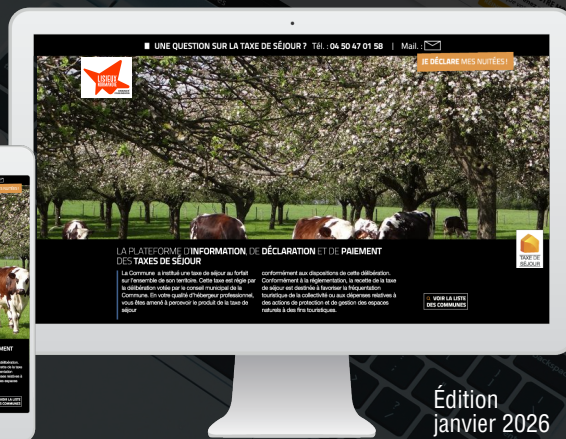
UNE QUESTION SUR LA TAXE DE SÉJOUR ? Tél. : 04 50 47 01 58 | Mail. :

JE DÉCLARE MES NUITÉES !

LISIEUX NORMANDIE

LA PLATEFORME D'INFORMATION, DE DÉCLARATION ET DE PAIEMENT DES TAXES DE SÉJOUR

La Commune a institué une taxe de séjour au forfait sur l'ensemble de son territoire. Cette taxe est régie par la délibération votée par le conseil municipal de la Commune. En votre qualité d'hébergeur professionnel, vous êtes amené à percevoir le produit de la taxe de séjour

conformément aux dispositions de cette délibération. Conformément à la réglementation, la recette de la taxe de séjour est destinée à favoriser la fréquentation touristique de la collectivité ou aux dépenses relatives à des actions de protection et de gestion des espaces naturels à des fins touristiques.

VOIR LA LISTE DES COMMUNES

TAXE DE SÉJOUR

Édition janvier 2026